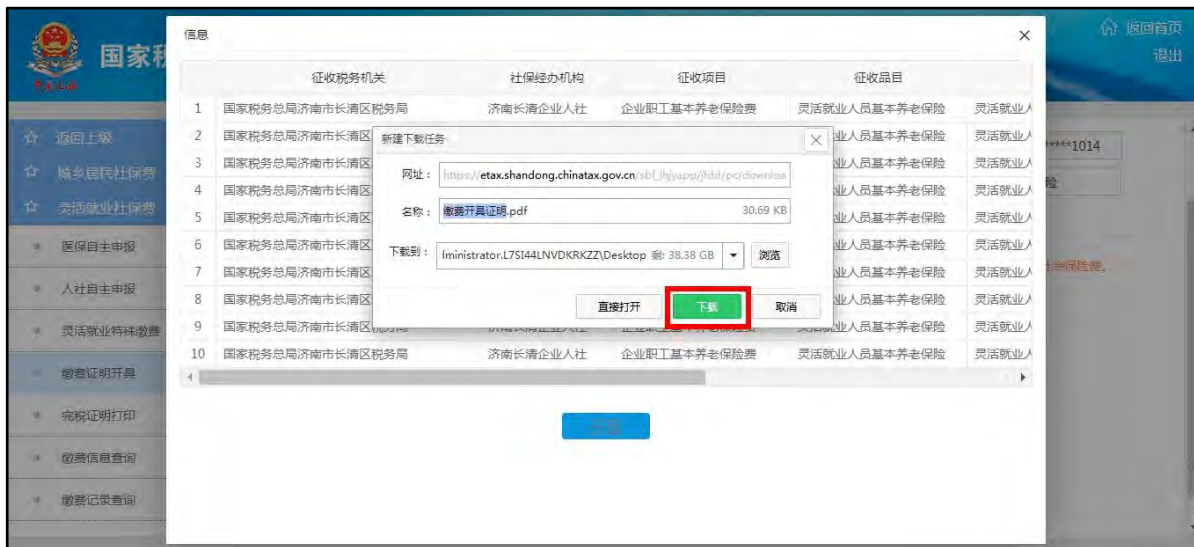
国家税

返回首页
退出

返回上级
城乡居民社保费
灵活就业社保费
医保自主申报
人社自主申报
灵活就业特殊缴费
缴费证明开具
完税证明打印
缴费信息查询
缴费记录查询

信息

| | 征收税务机关 | 社保经办机构 | 征收项目 | 征收品目 | |
|---|---|---|---|---|---|
| 1 | 国家税务总局济南市长清区税务局 | 济南长清企业人社 | 企业职工基本养老保险费 | 灵活就业人员基本养老保险 | 灵活就业人 |
| 2 | 国家税务总局济南市长清区 | | | 业人员基本养老保险 | 灵活就业人 |
| 3 | 国家税务总局济南市长清区 | | | 业人员基本养老保险 | 灵活就业人 |
| 4 | 国家税务总局济南市长清区 | | | 业人员基本养老保险 | 灵活就业人 |
| 5 | 国家税务总局济南市长清区 | | | 业人员基本养老保险 | 灵活就业人 |
| 6 | 国家税务总局济南市长清区 | | | 业人员基本养老保险 | 灵活就业人 |
| 7 | 国家税务总局济南市长清区 | | | 业人员基本养老保险 | 灵活就业人 |
| 8 | 国家税务总局济南市长清区 | | | 业人员基本养老保险 | 灵活就业人 |
| 9 | 国家税务总局济南市长清区税务局 | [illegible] | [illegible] | 业人员基本养老保险 | 灵活就业人 |
| 10 | 国家税务总局济南市长清区税务局 | 济南长清企业人社 | 企业职工基本养老保险费 | 灵活就业人员基本养老保险 | 灵活就业人 |

新建下载任务

网址： https://etax.shandong.chinatax.gov.cn/sbf_lhjyapp/fdd/pc/downloa

名称： 缴费开具证明.pdf 30.69 KB

下载到： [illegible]ministrator.L7SI44LNVDKRKZZ\Desktop 剩: 38.38 GB 浏览

直接打开 下载 取消

****1014
险
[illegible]保险费。